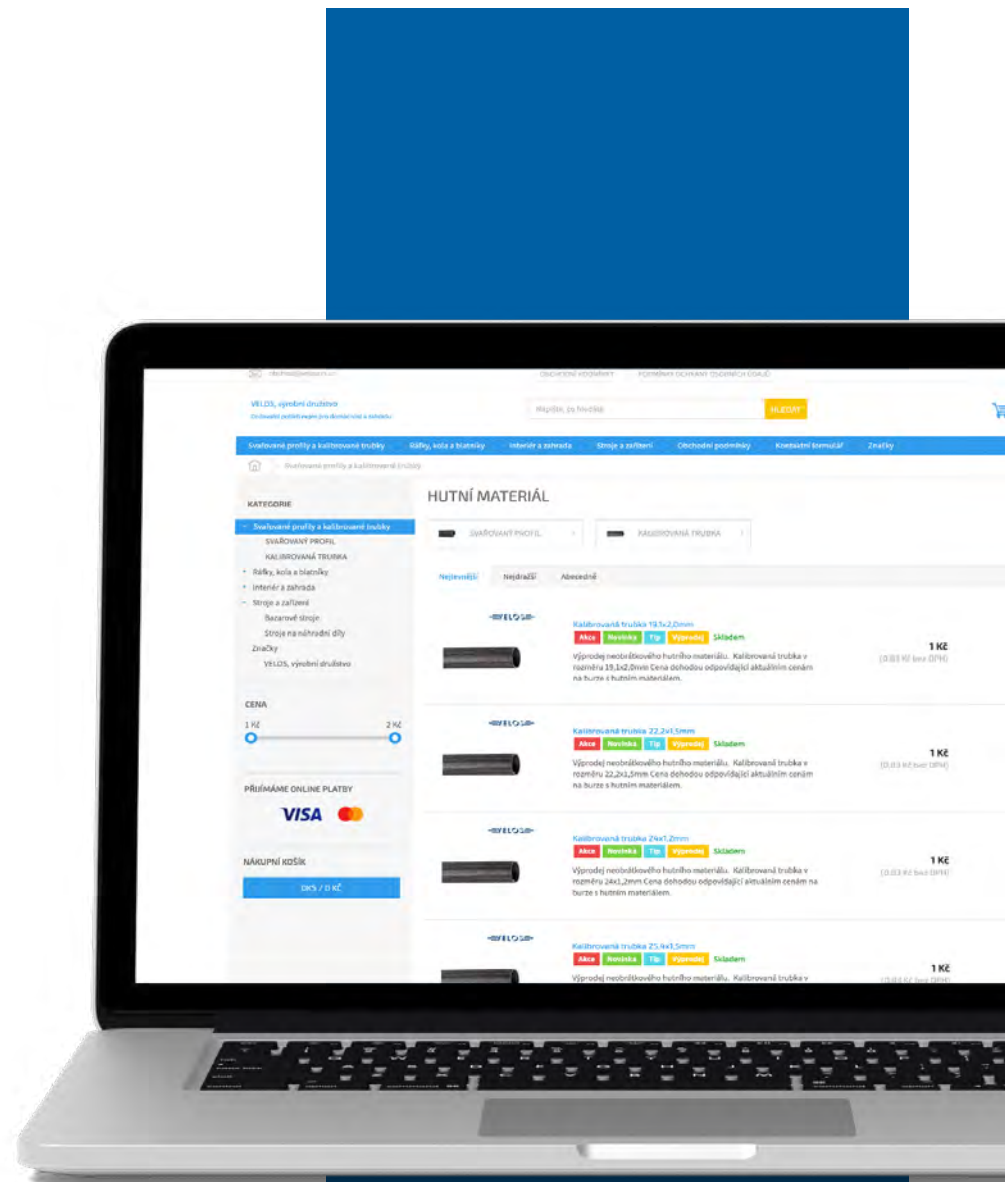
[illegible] OBCHODNÍ PODMÍNKY PODMÍNKY OCHRANY OSOBNÍCH ÚDAJŮ

VELOS, výrobní družstvo
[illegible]

Napište, co hledáte HLEDAT

Svařované profily a kalibrované trubky Ráfky, kola a blatníky Interiér a zahrada Stroje a zařízení Obchodní podmínky Kontaktní formulář Značky

Svařované profily a kalibrované trubky

KATEGORIE
Svařované profily a kalibrované trubky
SVAŘOVANÝ PROFIL
KALIBROVANÁ TRUBKA
Ráfky, kola a blatníky
Interiér a zahrada
Stroje a zařízení
Bazarové stroje
Stroje na náhradní díly
Značky
VELOS, výrobní družstvo

CENA
1 Kč 2 Kč

PŘIJÍMÁME ONLINE PLATBY
VISA

NÁKUPNÍ KOŠÍK
0 KS / 0 KČ

HUTNÍ MATERIÁL

SVAŘOVANÝ PROFIL
KALIBROVANÁ TRUBKA

Nejlevnější Nejdražší Abecedně

VELOS
Kalibrovaná trubka 19,1x2,0mm
Akce Novinka Tip Výprodej Skladem
Výprodej neobrátkového hutního materiálu. Kalibrovaná trubka v rozměru 19,1x2,0mm Cena dohodou odpovídající aktuálním cenám na burze s hutním materiálem.
1 Kč
(0,83 Kč bez DPH)

VELOS
Kalibrovaná trubka 22,2x1,5mm
Akce Novinka Tip Výprodej Skladem
Výprodej neobrátkového hutního materiálu. Kalibrovaná trubka v rozměru 22,2x1,5mm Cena dohodou odpovídající aktuálním cenám na burze s hutním materiálem.
1 Kč
(0,83 Kč bez DPH)

VELOS
Kalibrovaná trubka 24x1,2mm
Akce Novinka Tip Výprodej Skladem
Výprodej neobrátkového hutního materiálu. Kalibrovaná trubka v rozměru 24x1,2mm Cena dohodou odpovídající aktuálním cenám na burze s hutním materiálem.
1 Kč
(0,83 Kč bez DPH)

VELOS
Kalibrovaná trubka 25,4x1,5mm
Akce Novinka Tip Výprodej Skladem
Výprodej neobrátkového hutního materiálu. Kalibrovaná trubka v
1 Kč
(0,83 Kč bez DPH)